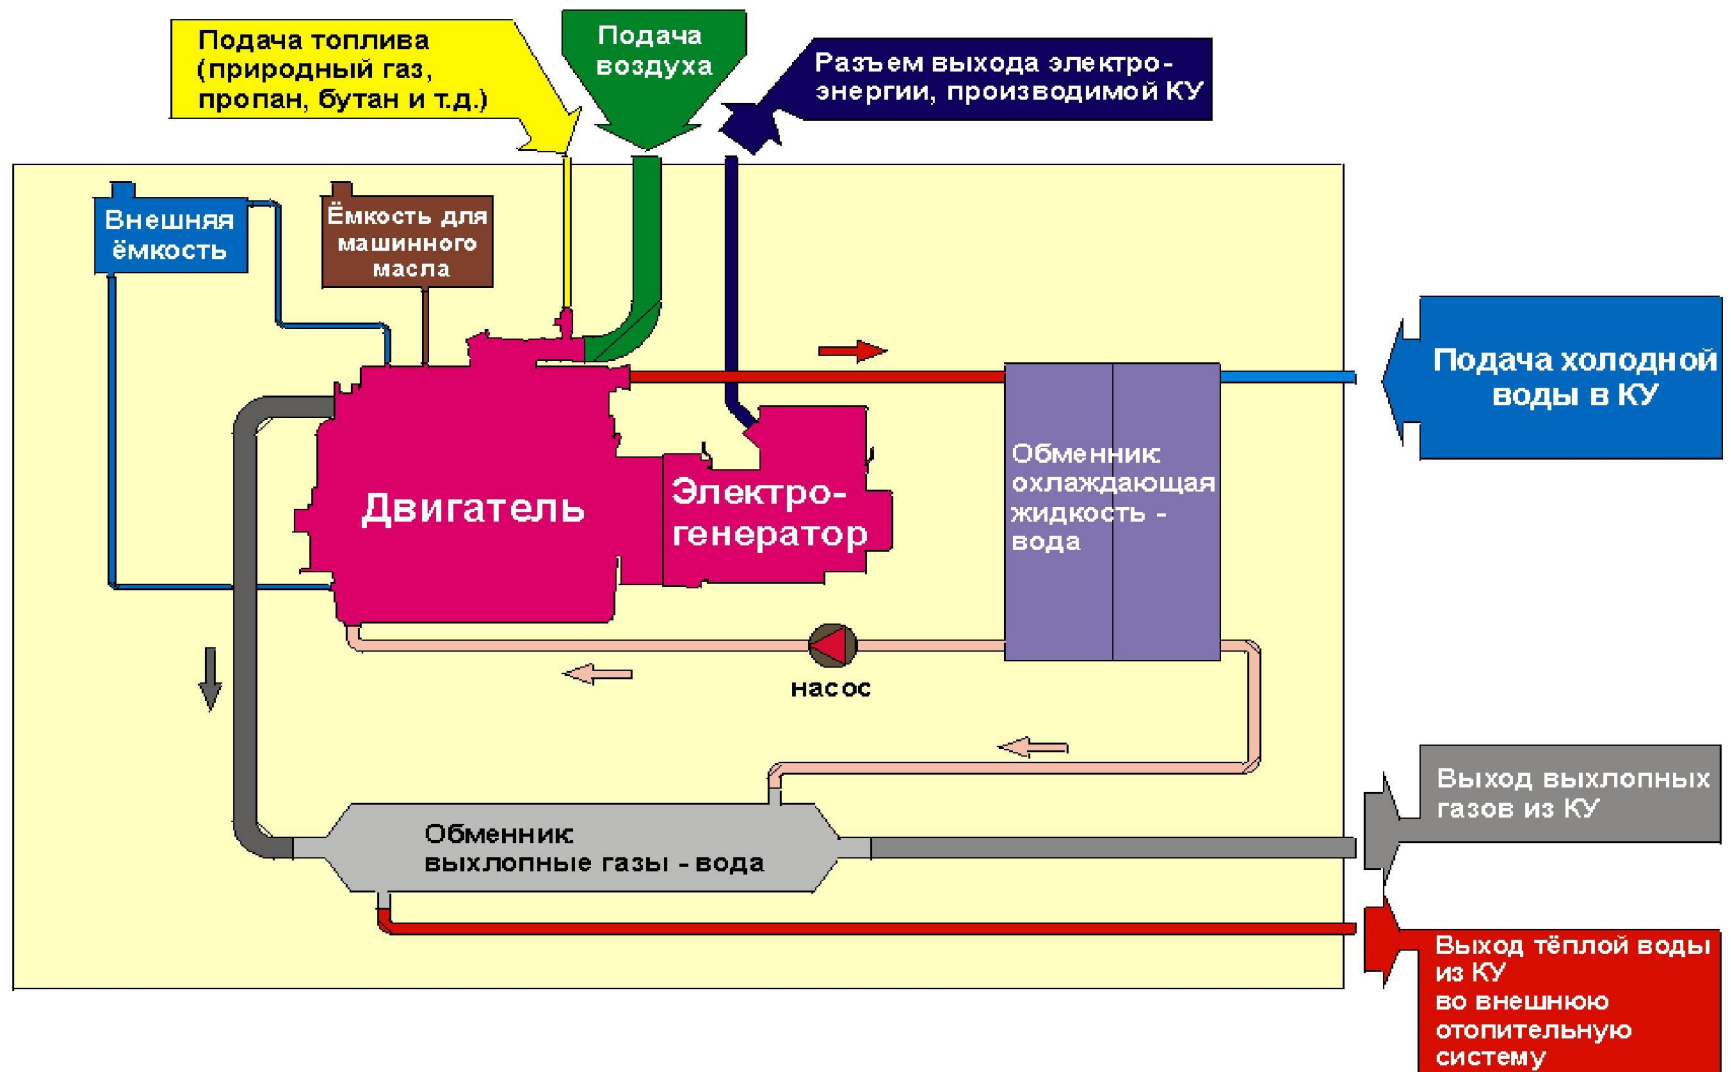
Подача топлива (природный газ, пропан, бутан и т.д.)

Подача воздуха

Разъем выхода электро-энергии, производимой КУ

Внешняя ёмкость

Ёмкость для машинного масла

Подача холодной воды в КУ

Двигатель

Электро-генератор

Обменник охлаждающая жидкость - вода

насос

Выход выхлопных газов из КУ

Обменник выхлопные газы - вода

Выход тёплой воды из КУ во внешнюю отопительную систему